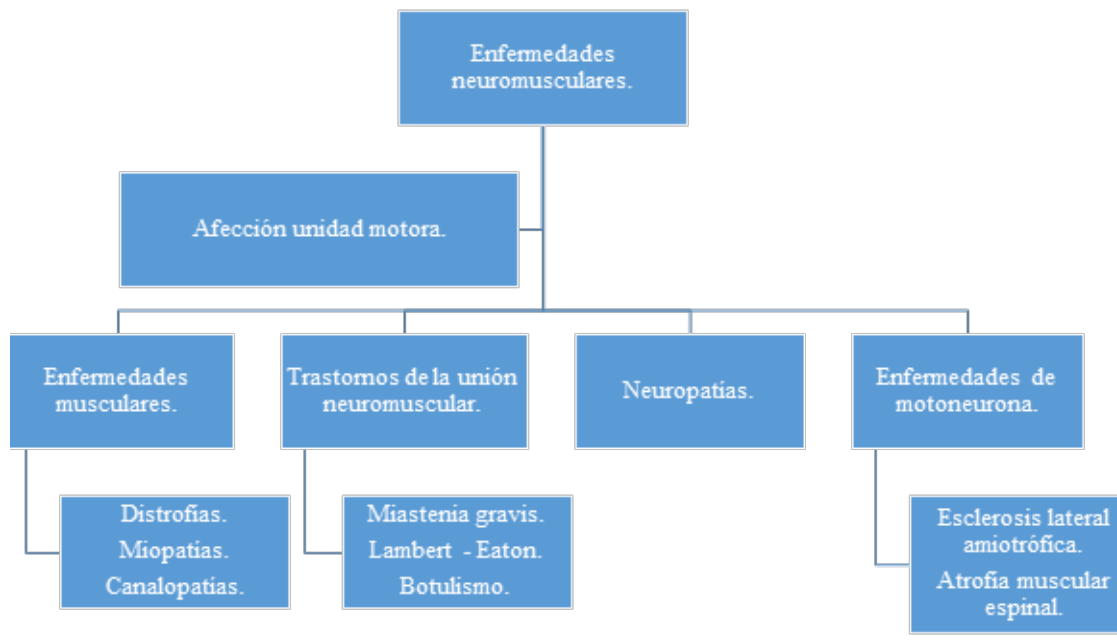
Enfermedades neuromusculares.

Afección unidad motora.

Enfermedades musculares.

Distrofias.
Miopatías.
Canalopatías.

Trastornos de la unión neuromuscular.

Miastenia gravis.
Lambert - Eaton.
Botulismo.

Neuropatías.

Enfermedades de motoneurona.

Esclerosis lateral amiotrófica.
Atrofia muscular espinal.